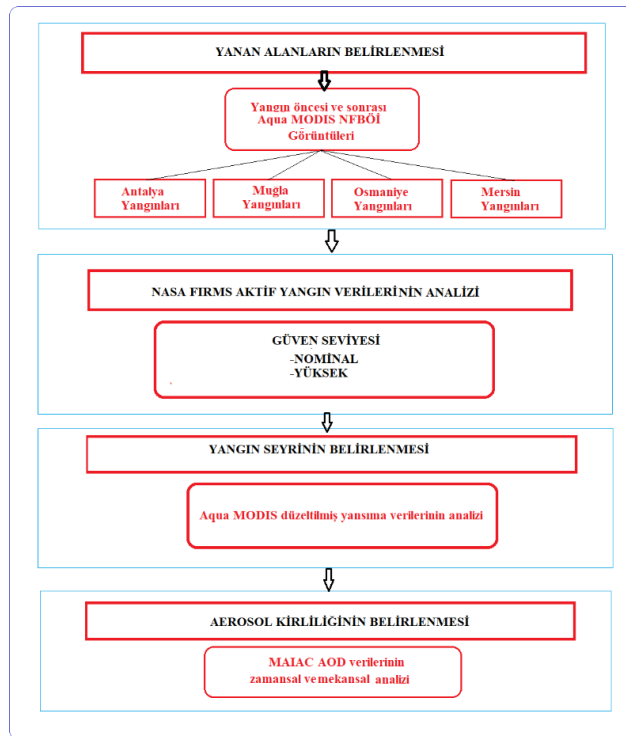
YANAN ALANLARIN BELİRLENMESİ

Yangın öncesi ve sonrası Aqua MODIS NFBÖİ Görüntüleri

Antalya Yangınları

Muğla Yangınları

Osmaniye Yangınları

Mersin Yangınları

NASA FIRMS AKTİF YANGIN VERİLERİNİN ANALİZİ

GÜVEN SEVİYESİ
-NOMİNAL
-YÜKSEK

YANGIN SEYRİNİN BELİRLENMESİ

Aqua MODIS düzeltilmiş yansıma verilerinin analizi

AEROSOL KİRLİLİĞİNİN BELİRLENMESİ

MAIAC AOD verilerinin zamansal ve mekansal analizi